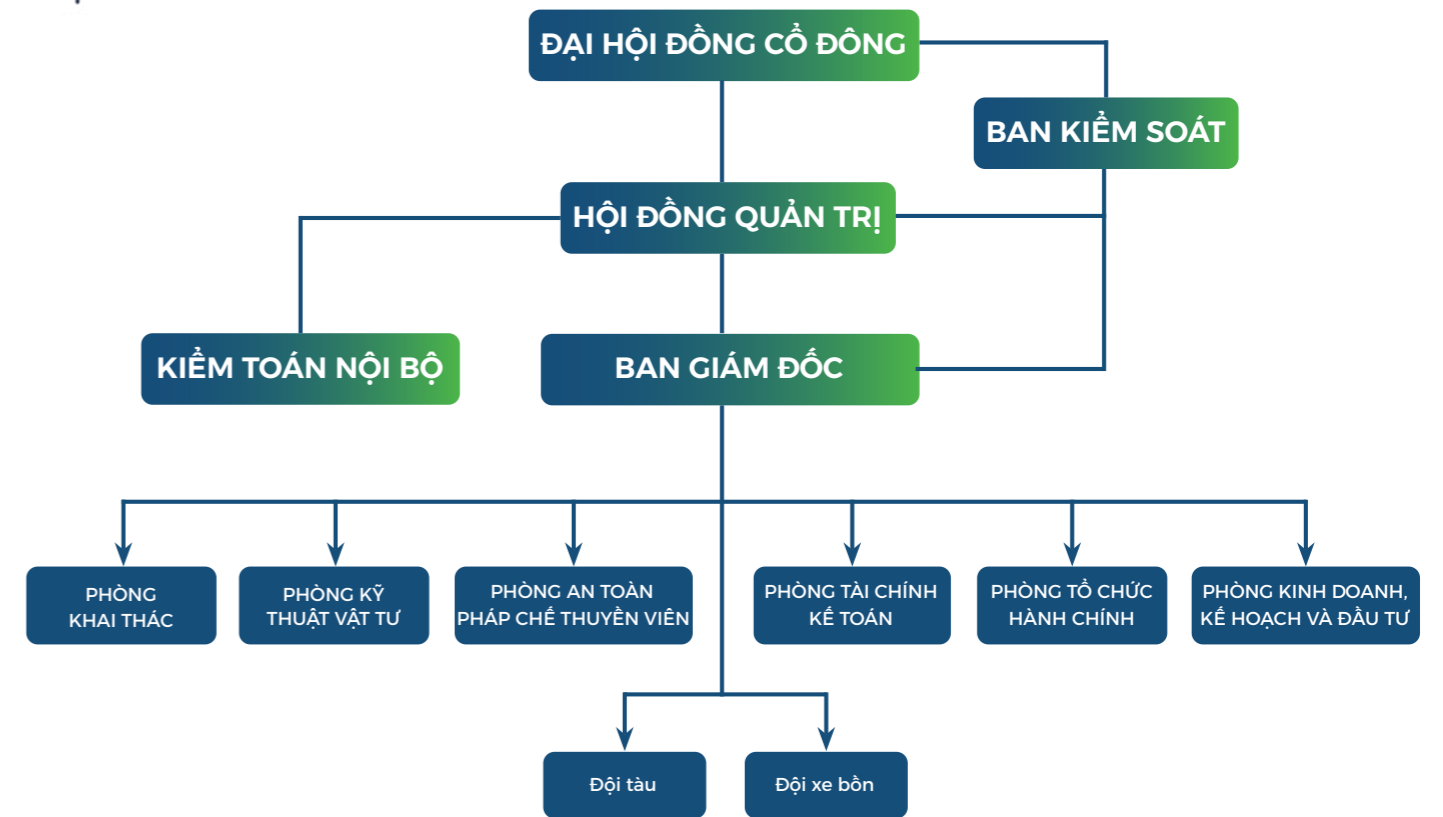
ĐẠI HỘI ĐỒNG CỔ ĐÔNG

BAN KIỂM SOÁT

HỘI ĐỒNG QUẢN TRỊ

KIỂM TOÁN NỘI BỘ

BAN GIÁM ĐỐC

PHÒNG KHAI THÁC

PHÒNG KỸ THUẬT VẬT TƯ

PHÒNG AN TOÀN PHÁP CHẾ THUYỀN VIÊN

PHÒNG TÀI CHÍNH KẾ TOÁN

PHÒNG TỔ CHỨC HÀNH CHÍNH

PHÒNG KINH DOANH, KẾ HOẠCH VÀ ĐẦU TƯ

Đội tàu

Đội xe bồn